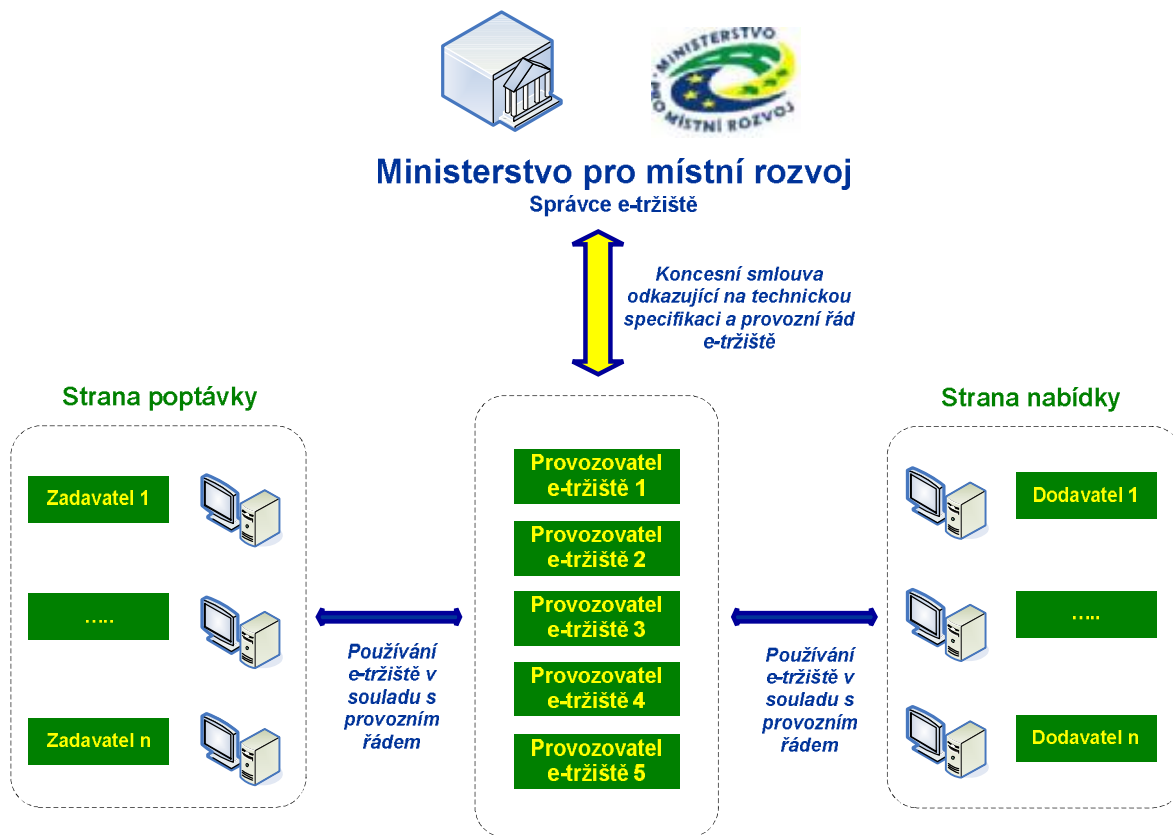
MINISTERSTVO PRO MÍSTNÍ ROZVOJ

Ministerstvo pro místní rozvoj
Správce e-tržiště

Koncesní smlouva odkazující na technickou specifikaci a provozní řád e-tržiště

Strana poptávky

Zadavatel 1

.....

Zadavatel n

Používání e-tržiště v souladu s provozním řádem

Provozovatel e-tržiště 1

Provozovatel e-tržiště 2

Provozovatel e-tržiště 3

Provozovatel e-tržiště 4

Provozovatel e-tržiště 5

Používání e-tržiště v souladu s provozním řádem

Strana nabídky

Dodavatel 1

.....

Dodavatel n